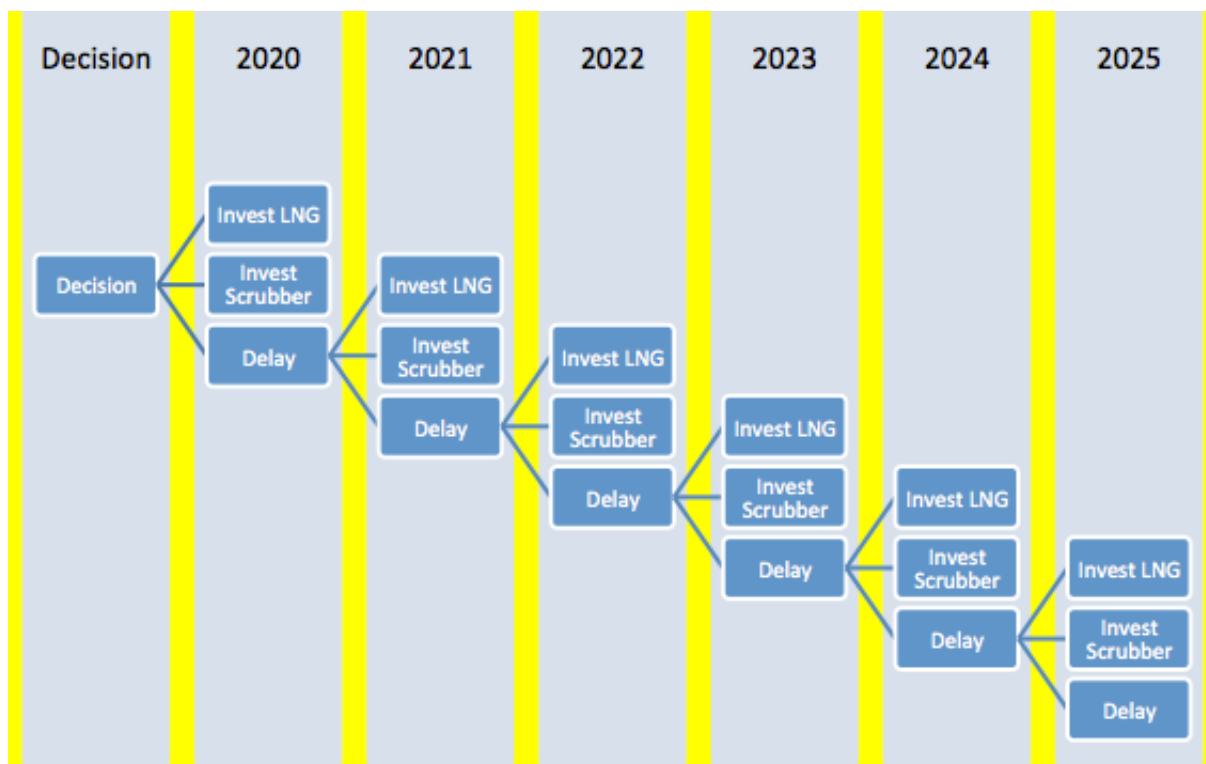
Decision
2020
2021
2022
2023
2024
2025

Decision

Invest LNG
Invest Scrubber
Delay

Invest LNG
Invest Scrubber
Delay

Invest LNG
Invest Scrubber
Delay

Invest LNG
Invest Scrubber
Delay

Invest LNG
Invest Scrubber
Delay

Invest LNG
Invest Scrubber
Delay